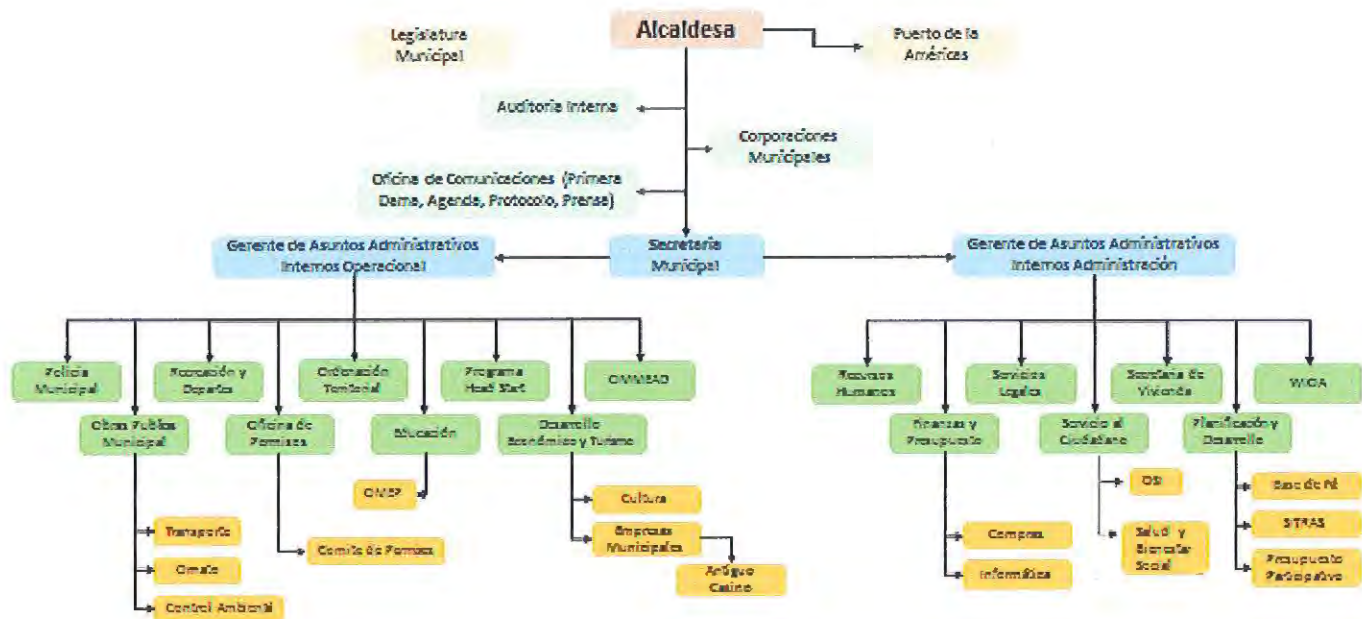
Alcaldesa

Legislatura Municipal

Puerto de las Américas

Auditoria Interna

Corporaciones Municipales

Oficina de Comunicaciones (Primera Dama, Agenda, Protocolo, Prensa)

Gerente de Asuntos Administrativos Internos Operacional

Secretaria Municipal

Gerente de Asuntos Administrativos Internos Administración

Policía Municipal

Recreación y Deportes

Ordenación Territorial

Programa Head Start

OMMEAD

Obras Publicas Municipal

Oficina de Permisos

Educación

Desarrollo Económico y Turismo

OMEP

Cultura

Empresas Municipales

Antiguo Casino

Transporte

Ornato

Control Ambiental

Comite de Permisos

Recursos Humanos

Servicios Legales

Secretaria de Vivienda

WIOA

Finanzas y Presupuesto

Servicio al Ciudadano

Planificación y Desarrollo

OSI

Salud y Bienestar Social

Compras

Informática

Base de Fé

SITRAS

Presupuesto Participativo